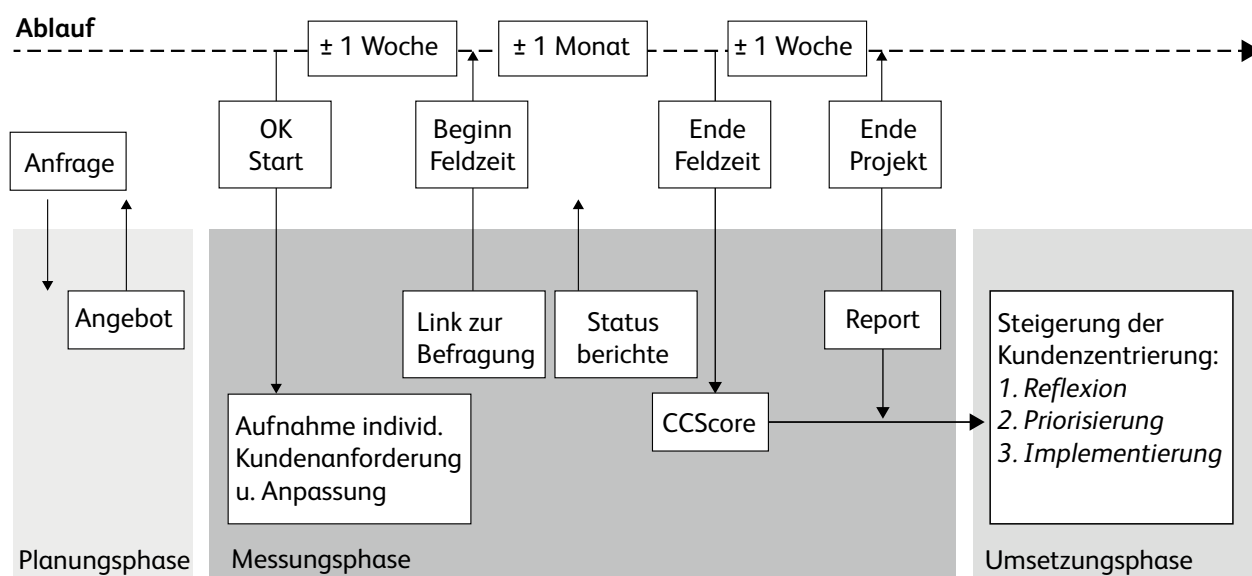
**Ablauf**

± 1 Woche

± 1 Monat

± 1 Woche

Anfrage

OK Start

Beginn Feldzeit

Ende Feldzeit

Ende Projekt

Angebot

Link zur Befragung

Status berichte

Report

Steigerung der Kundenzentrierung:
*1. Reflexion*
*2. Priorisierung*
*3. Implementierung*

Aufnahme individ. Kundenanforderung u. Anpassung

CCScore

Planungsphase

Messungsphase

Umsetzungsphase